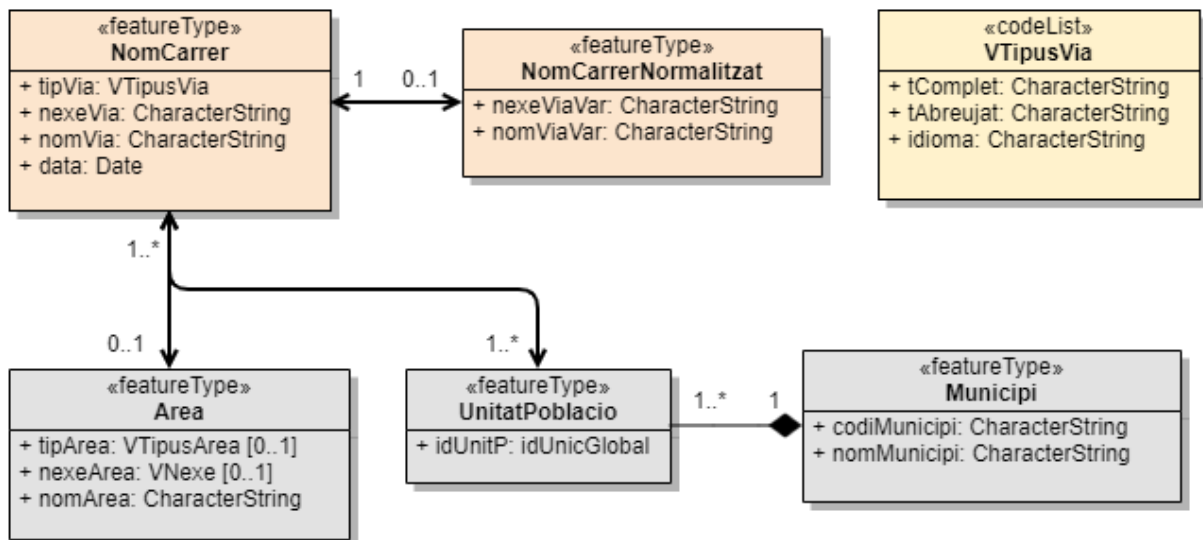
«featureType»
NomCarrer
+ tipVia: VTipusVia
+ nexeVia: CharacterString
+ nomVia: CharacterString
+ data: Date

1

0..1

«featureType»
NomCarrerNormalitzat
+ nexeViaVar: CharacterString
+ nomViaVar: CharacterString

«codeList»
VTipusVia
+ tComplet: CharacterString
+ tAbreujat: CharacterString
+ idioma: CharacterString

1..*

0..1

1..*

«featureType»
Area
+ tipArea: VTipusArea [0..1]
+ nexeArea: VNexe [0..1]
+ nomArea: CharacterString

«featureType»
UnitatPoblacio
+ idUnitP: idUnicGlobal

1..*

1

«featureType»
Municipi
+ codiMunicipi: CharacterString
+ nomMunicipi: CharacterString